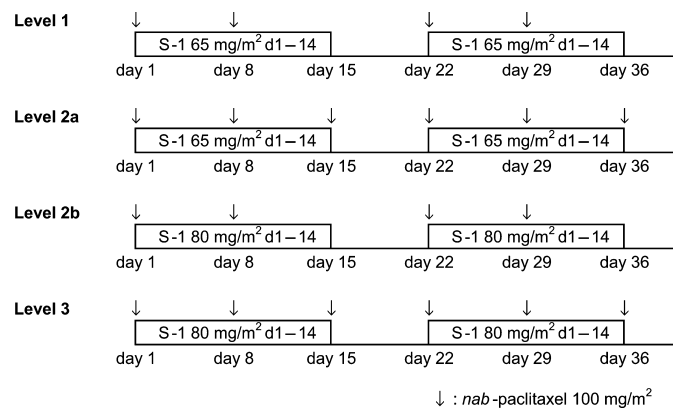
Level 1

↓ ↓ ↓ ↓

S-1 65 mg/m$^2$ d1 – 14

S-1 65 mg/m$^2$ d1 – 14

day 1 day 8 day 15 day 22 day 29 day 36

Level 2a

↓ ↓ ↓ ↓ ↓ ↓

S-1 65 mg/m$^2$ d1 – 14

S-1 65 mg/m$^2$ d1 – 14

day 1 day 8 day 15 day 22 day 29 day 36

Level 2b

↓ ↓ ↓ ↓

S-1 80 mg/m$^2$ d1 – 14

S-1 80 mg/m$^2$ d1 – 14

day 1 day 8 day 15 day 22 day 29 day 36

Level 3

↓ ↓ ↓ ↓ ↓ ↓

S-1 80 mg/m$^2$ d1 – 14

S-1 80 mg/m$^2$ d1 – 14

day 1 day 8 day 15 day 22 day 29 day 36

↓ : *nab*-paclitaxel 100 mg/m$^2$